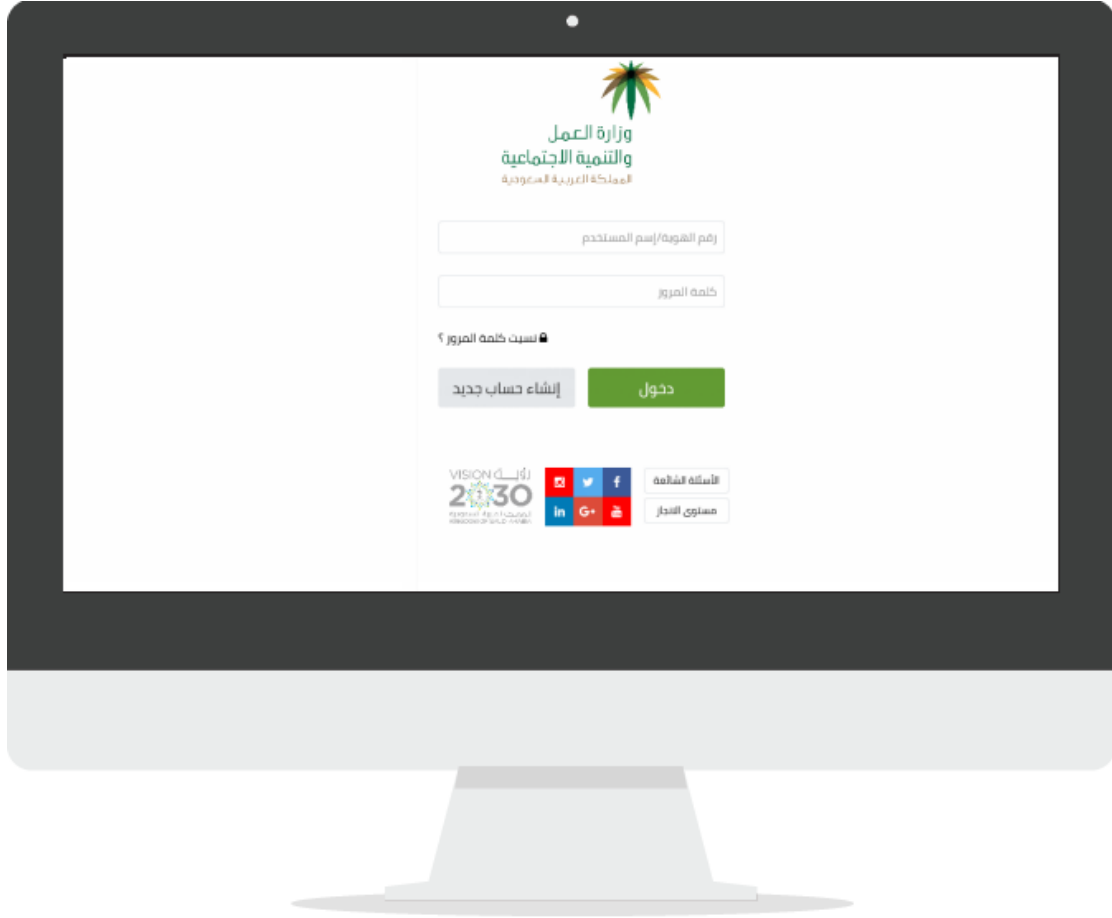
وزارة العمل
والتنمية الاجتماعية
المملكة العربية السعودية

رقم الهوية/إسم المستخدم

كلمة المرور

نسيت كلمة المرور ؟

دخول

إنشاء حساب جديد

الأسئلة الشائعة

مستوى الانجاز

f

in

G+

رؤيـة VISION
2030
المملكة العربية السعودية
KINGDOM OF SAUDI ARABIA